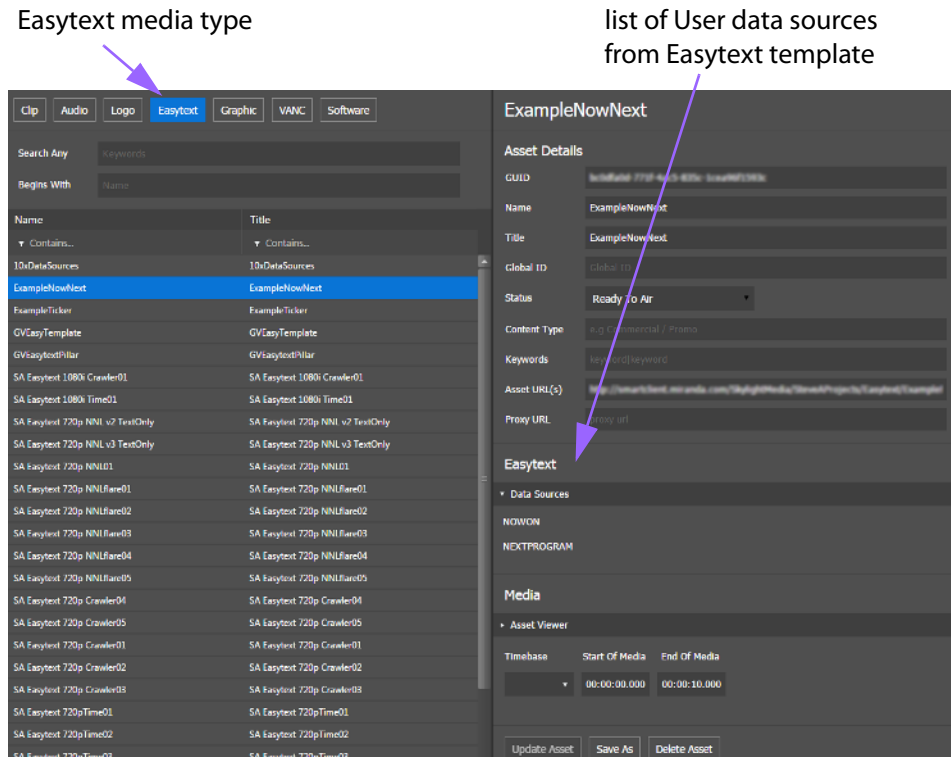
Easytext media type

list of User data sources from Easytext template

Clip Audio Logo Easytext Graphic VANC Software

Search Any Keywords

Begins With Name

| Name | Title |
|---|---|
| ▾ Contains... | ▾ Contains... |
| 10xDataSources | 10xDataSources |
| ExampleNowNext | ExampleNowNext |
| ExampleTicker | ExampleTicker |
| GVEasyTemplate | GVEasyTemplate |
| GVEasytextPillar | GVEasytextPillar |
| SA Easytext 1080i Crawler01 | SA Easytext 1080i Crawler01 |
| SA Easytext 1080i Time01 | SA Easytext 1080i Time01 |
| SA Easytext 720p NNL v2 TextOnly | SA Easytext 720p NNL v2 TextOnly |
| SA Easytext 720p NNL v3 TextOnly | SA Easytext 720p NNL v3 TextOnly |
| SA Easytext 720p NNL01 | SA Easytext 720p NNL01 |
| SA Easytext 720p NNLflare01 | SA Easytext 720p NNLflare01 |
| SA Easytext 720p NNLflare02 | SA Easytext 720p NNLflare02 |
| SA Easytext 720p NNLflare03 | SA Easytext 720p NNLflare03 |
| SA Easytext 720p NNLflare04 | SA Easytext 720p NNLflare04 |
| SA Easytext 720p NNLflare05 | SA Easytext 720p NNLflare05 |
| SA Easytext 720p Crawler04 | SA Easytext 720p Crawler04 |
| SA Easytext 720p Crawler05 | SA Easytext 720p Crawler05 |
| SA Easytext 720p Crawler01 | SA Easytext 720p Crawler01 |
| SA Easytext 720p Crawler02 | SA Easytext 720p Crawler02 |
| SA Easytext 720p Crawler03 | SA Easytext 720p Crawler03 |
| SA Easytext 720pTime01 | SA Easytext 720pTime01 |
| SA Easytext 720pTime02 | SA Easytext 720pTime02 |
| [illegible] | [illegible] |

ExampleNowNext

Asset Details

GUID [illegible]

Name ExampleNowNext

Title ExampleNowNext

Global ID Global ID

Status Ready To Air

Content Type e.g Commercial / Promo

Keywords keyword|keyword

Asset URL(s) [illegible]

Proxy URL proxy url

Easytext

▾ Data Sources

NOWON

NEXTPROGRAM

Media

▸ Asset Viewer

Timebase Start Of Media End Of Media

00:00:00.000 00:00:10.000

Update Asset Save As Delete Asset